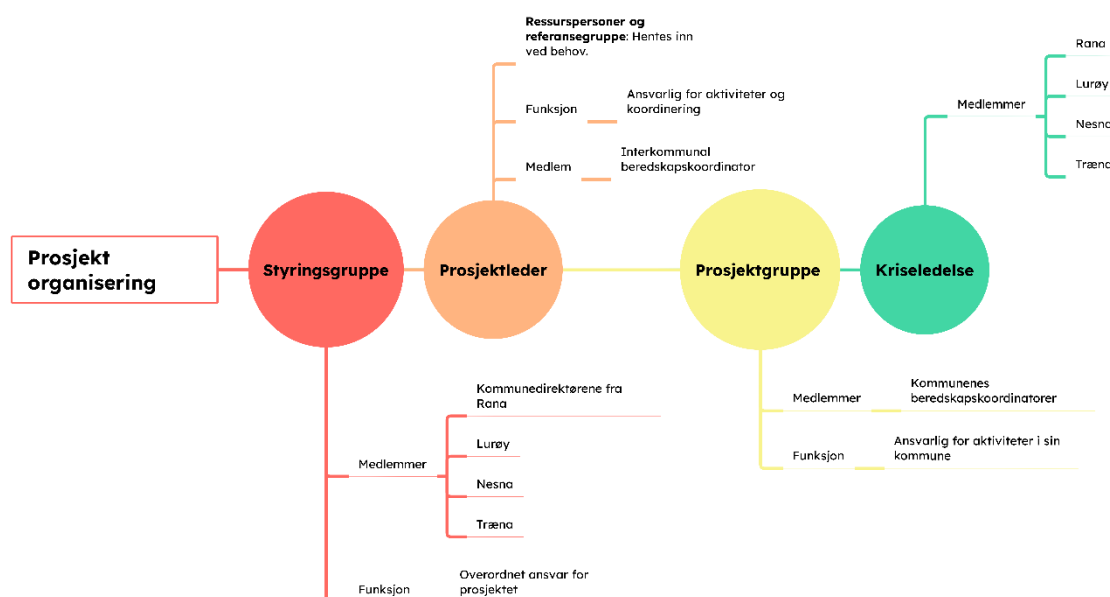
Prosjekt organisering

Styringsgruppe

Prosjektleder

Prosjektgruppe

Kriseledelse

**Ressurspersoner og referansegruppe**: Hentes inn ved behov.

Funksjon

Ansvarlig for aktiviteter og koordinering

Medlem

Interkommunal beredskapskoordinator

Medlemmer

Rana

Lurøy

Nesna

Træna

Medlemmer

Kommunedirektørene fra Rana

Lurøy

Nesna

Træna

Funksjon

Overordnet ansvar for prosjektet

Medlemmer

Kommunenes beredskapskoordinatorer

Funksjon

Ansvarlig for aktiviteter i sin kommune